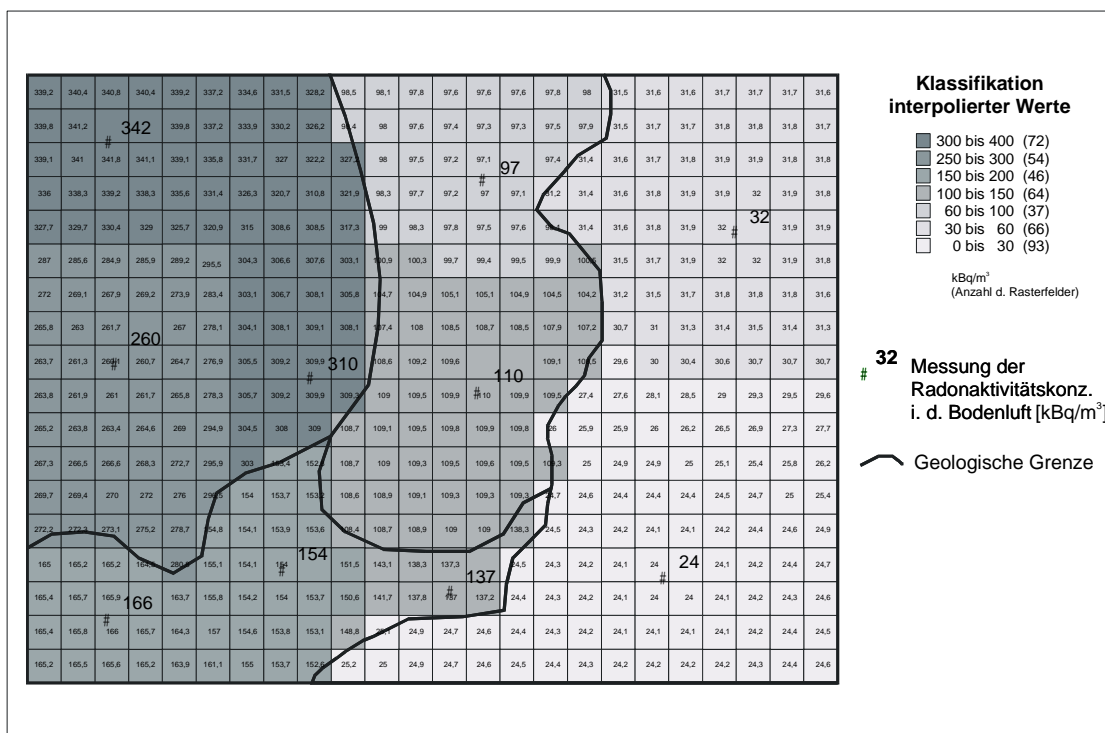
| 339,2 | 340,4 | 340,8 | 340,4 | 339,2 | 337,2 | 334,6 | 331,5 | 328,2 | 98,5 | 98,1 | 97,8 | 97,6 | 97,6 | 97,6 | 97,8 | 98 | 31,5 | 31,6 | 31,6 | 31,7 | 31,7 | 31,7 | 31,6 |
|---|---|---|---|---|---|---|---|---|---|---|---|---|---|---|---|---|---|---|---|---|---|---|---|
| 339,8 | 341,2 | 342 | 339,8 | 337,2 | 333,9 | 330,2 | 326,2 | 98,4 | 98 | 97,6 | 97,4 | 97,3 | 97,3 | 97,5 | 97,9 | 31,5 | 31,7 | 31,7 | 31,8 | 31,8 | 31,8 | 31,7 | |
| 339,1 | 341 | 341,8 | 341,1 | 339,1 | 335,8 | 331,7 | 327 | 322,2 | 327 | 98 | 97,5 | 97,2 | 97,1 | 97 | 97,4 | 31,4 | 31,6 | 31,7 | 31,8 | 31,9 | 31,9 | 31,8 | 31,8 |
| 336 | 338,3 | 339,2 | 338,3 | 335,6 | 331,4 | 326,3 | 320,7 | 310,8 | 321,9 | 98,3 | 97,7 | 97,2 | 97 | 97,1 | 31,2 | 31,4 | 31,6 | 31,8 | 31,9 | 31,9 | 32 | 31,9 | 31,8 |
| 327,7 | 329,7 | 330,4 | 329 | 325,7 | 320,9 | 315 | 308,6 | 308,5 | 317,3 | 99 | 98,3 | 97,8 | 97,5 | 97,6 | 98,4 | 31,4 | 31,6 | 31,8 | 31,9 | 32 | 32 | 31,9 | 31,9 |
| 287 | 285,6 | 284,9 | 285,9 | 289,2 | 295,5 | 304,3 | 306,6 | 307,6 | 303,1 | 100,9 | 100,3 | 99,7 | 99,4 | 99,5 | 99,9 | 100,6 | 31,5 | 31,7 | 31,9 | 32 | 32 | 31,9 | 31,8 |
| 272 | 269,1 | 267,9 | 269,2 | 273,9 | 283,4 | 303,1 | 306,7 | 308,1 | 305,8 | 104,7 | 104,9 | 105,1 | 105,1 | 104,9 | 104,5 | 104,2 | 31,2 | 31,5 | 31,7 | 31,8 | 31,8 | 31,8 | 31,6 |
| 265,8 | 263 | 261,7 | 260 | 267 | 278,1 | 304,1 | 308,1 | 309,1 | 308,1 | 107,4 | 108 | 108,5 | 108,7 | 108,5 | 107,9 | 107,2 | 30,7 | 31 | 31,3 | 31,4 | 31,5 | 31,4 | 31,3 |
| 263,7 | 261,3 | 260,4 | 260,7 | 264,7 | 276,9 | 305,5 | 309,2 | 309,9 | 310 | 108,6 | 109,2 | 109,6 | 110 | 109,1 | 108,5 | 29,6 | 30 | 30,4 | 30,6 | 30,7 | 30,7 | 30,7 | |
| 263,8 | 261,9 | 261 | 261,7 | 265,8 | 278,3 | 305,7 | 309,2 | 309,9 | 309,3 | 109 | 109,5 | 109,9 | 110 | 109,9 | 109,5 | 27,4 | 27,6 | 28,1 | 28,5 | 29 | 29,3 | 29,5 | 29,6 |
| 265,2 | 263,8 | 263,4 | 264,6 | 269 | 294,9 | 304,5 | 308 | 309 | 108,7 | 109,1 | 109,5 | 109,8 | 109,9 | 109,8 | 26 | 25,9 | 25,9 | 26 | 26,2 | 26,5 | 26,9 | 27,3 | 27,7 |
| 267,3 | 266,5 | 266,6 | 268,3 | 272,7 | 295,9 | 303 | 153,4 | 152,6 | 108,7 | 109 | 109,3 | 109,5 | 109,6 | 109,5 | 109,3 | 25 | 24,9 | 24,9 | 25 | 25,1 | 25,4 | 25,8 | 26,2 |
| 269,7 | 269,4 | 270 | 272 | 276 | 296,5 | 154 | 153,7 | 153,2 | 108,6 | 108,9 | 109,1 | 109,3 | 109,3 | 109,3 | 24,7 | 24,6 | 24,4 | 24,4 | 24,4 | 24,5 | 24,7 | 25 | 25,4 |
| 272,2 | 272,3 | 273,1 | 275,2 | 278,7 | 154,8 | 154,1 | 153,9 | 153,6 | 108,4 | 108,7 | 108,9 | 109 | 109 | 138,3 | 24,5 | 24,3 | 24,2 | 24,1 | 24,1 | 24,2 | 24,4 | 24,6 | 24,9 |
| 165 | 165,2 | 165,2 | 164,9 | 280,9 | 155,1 | 154,1 | 154 | 154 | 151,5 | 143,1 | 138,3 | 137,3 | 137 | 24,5 | 24,3 | 24,2 | 24,1 | 24 | 24 | 24,1 | 24,2 | 24,4 | 24,7 |
| 165,4 | 165,7 | 165,9 | 166 | 163,7 | 155,8 | 154,2 | 154 | 153,7 | 150,6 | 141,7 | 137,8 | 137 | 137,2 | 24,4 | 24,3 | 24,2 | 24,1 | 24 | 24 | 24,1 | 24,2 | 24,3 | 24,6 |
| 165,4 | 165,8 | 166 | 165,7 | 164,3 | 157 | 154,6 | 153,8 | 153,1 | 148,8 | 26,1 | 24,9 | 24,7 | 24,6 | 24,4 | 24,3 | 24,2 | 24,1 | 24,1 | 24,1 | 24,1 | 24,2 | 24,4 | 24,5 |
| 165,2 | 165,5 | 165,6 | 165,2 | 163,9 | 161,1 | 155 | 153,7 | 152,6 | 25,2 | 25 | 24,9 | 24,7 | 24,6 | 24,5 | 24,4 | 24,3 | 24,2 | 24,2 | 24,2 | 24,2 | 24,3 | 24,6 | 24,6 |

342
97
32
260
310
110
154
137
24
166

Klassifikation interpolierter Werte

300 bis 400 (72)
250 bis 300 (54)
150 bis 200 (46)
100 bis 150 (64)
60 bis 100 (37)
30 bis 60 (66)
0 bis 30 (93)

kBq/m³
(Anzahl d. Rasterfelder)

# 32 Messung der Radonaktivitätskonz. i. d. Bodenluft [kBq/m³]

Geologische Grenze